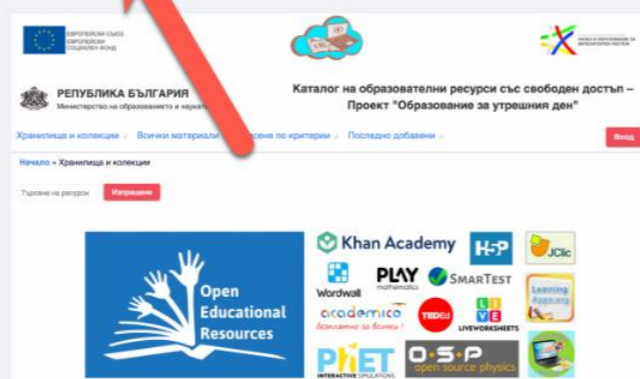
ЕВРОПЕЙСКИ СЪЮЗ ЕВРОПЕЙСКИ СОЦИАЛЕН ФОНД

РЕПУБЛИКА БЪЛГАРИЯ
Министерство на образованието и науката

Каталог на образователни ресурси със свободен достъп – Проект "Образование за утрешния ден"

Хранилища и колекции · Всички материали · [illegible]оне по критерии · Последно добавени

Вход

Начало » Хранилища и колекции

Търсене на ресурси

Изпращане

Open Educational Resources

Khan Academy

H5P

JClic

Wordwall

PLAY mathematics

SMARTEST

academico безплатно за всички!

TED Ed

LIVE LIVEWORKSHEETS

LearningApps.org

PhET INTERACTIVE SIMULATIONS

O·S·P open source physics